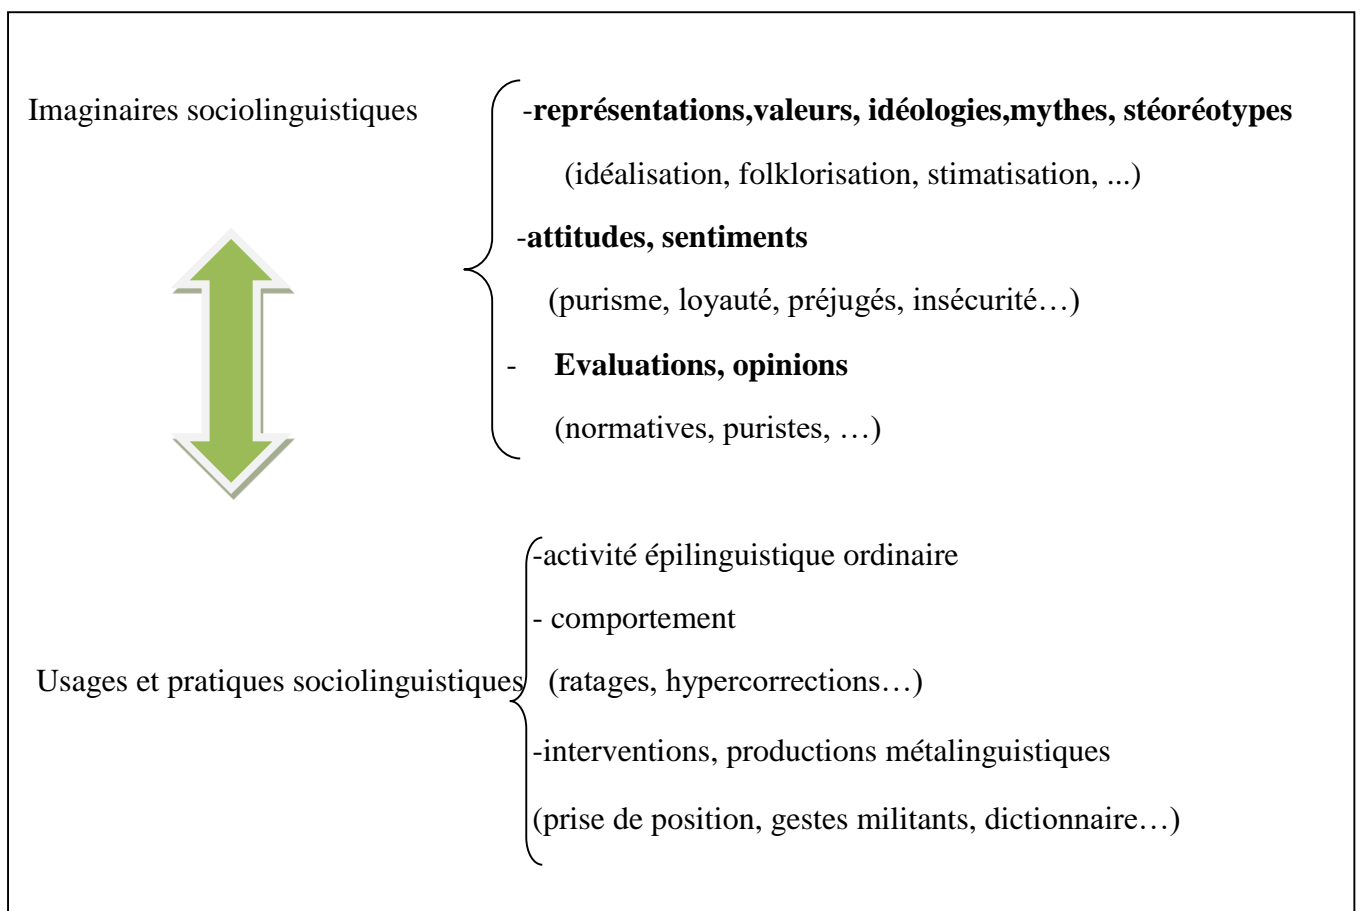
Imaginaires sociolinguistiques

-**représentations,valeurs, idéologies,mythes, stéoréotypes**

(idéalisation, folklorisation, stimatisation, ...)

-**attitudes, sentiments**

(purisme, loyauté, préjugés, insécurité…)

- **Evaluations, opinions**

(normatives, puristes, …)

Usages et pratiques sociolinguistiques

-activité épilinguistique ordinaire

- comportement

(ratages, hypercorrections…)

-interventions, productions métalinguistiques

(prise de position, gestes militants, dictionnaire…)